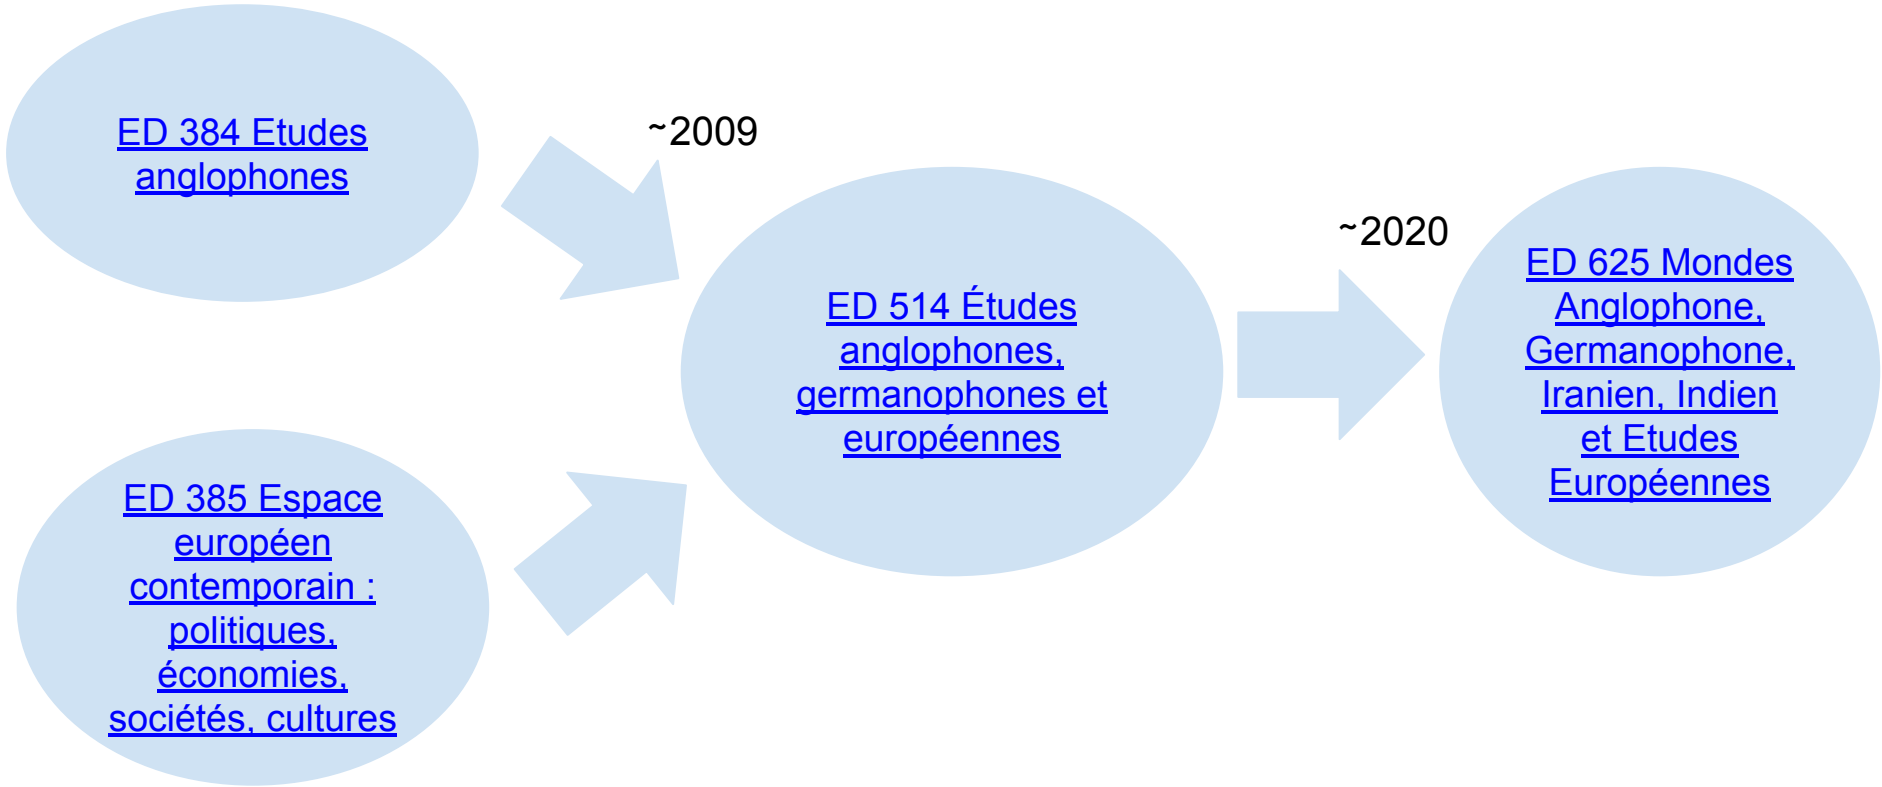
ED 384 Etudes anglophones

ED 385 Espace européen contemporain : politiques, économies, sociétés, cultures

~2009

ED 514 Études anglophones, germanophones et européennes

~2020

ED 625 Mondes Anglophone, Germanophone, Iranien, Indien et Etudes Européennes